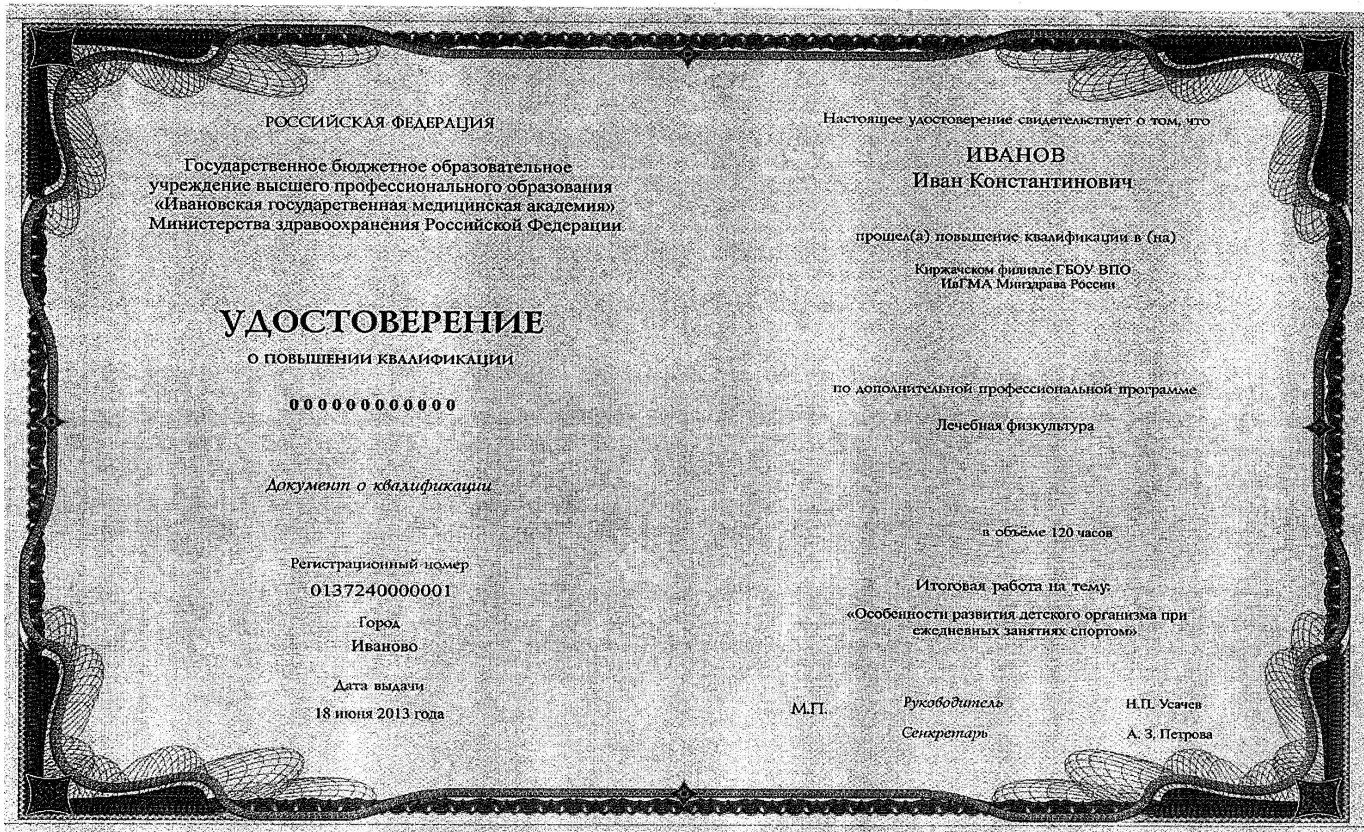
РОССИЙСКАЯ ФЕДЕРАЦИЯ

Государственное бюджетное образовательное учреждение высшего профессионального образования «Ивановская государственная медицинская академия» Министерства здравоохранения Российской Федерации

УДОСТОВЕРЕНИЕ

О ПОВЫШЕНИИ КВАЛИФИКАЦИИ

000000000000

Документ о квалификации

Регистрационный номер
0137240000001

Город
Иваново

Дата выдачи
18 июня 2013 года

Настоящее удостоверение свидетельствует о том, что

ИВАНОВ
Иван Константинович

прошел(а) повышение квалификации в (на)

Киржачском филиале ГБОУ ВПО ИвГМА Минздрава России

по дополнительной профессиональной программе

Лечебная физкультура

в объёме 120 часов

Итоговая работа на тему:

«Особенности развития детского организма при ежедневных занятиях спортом»

М.П.

Руководитель Н.П. Усачев

Сенкретарь А. З. Петрова